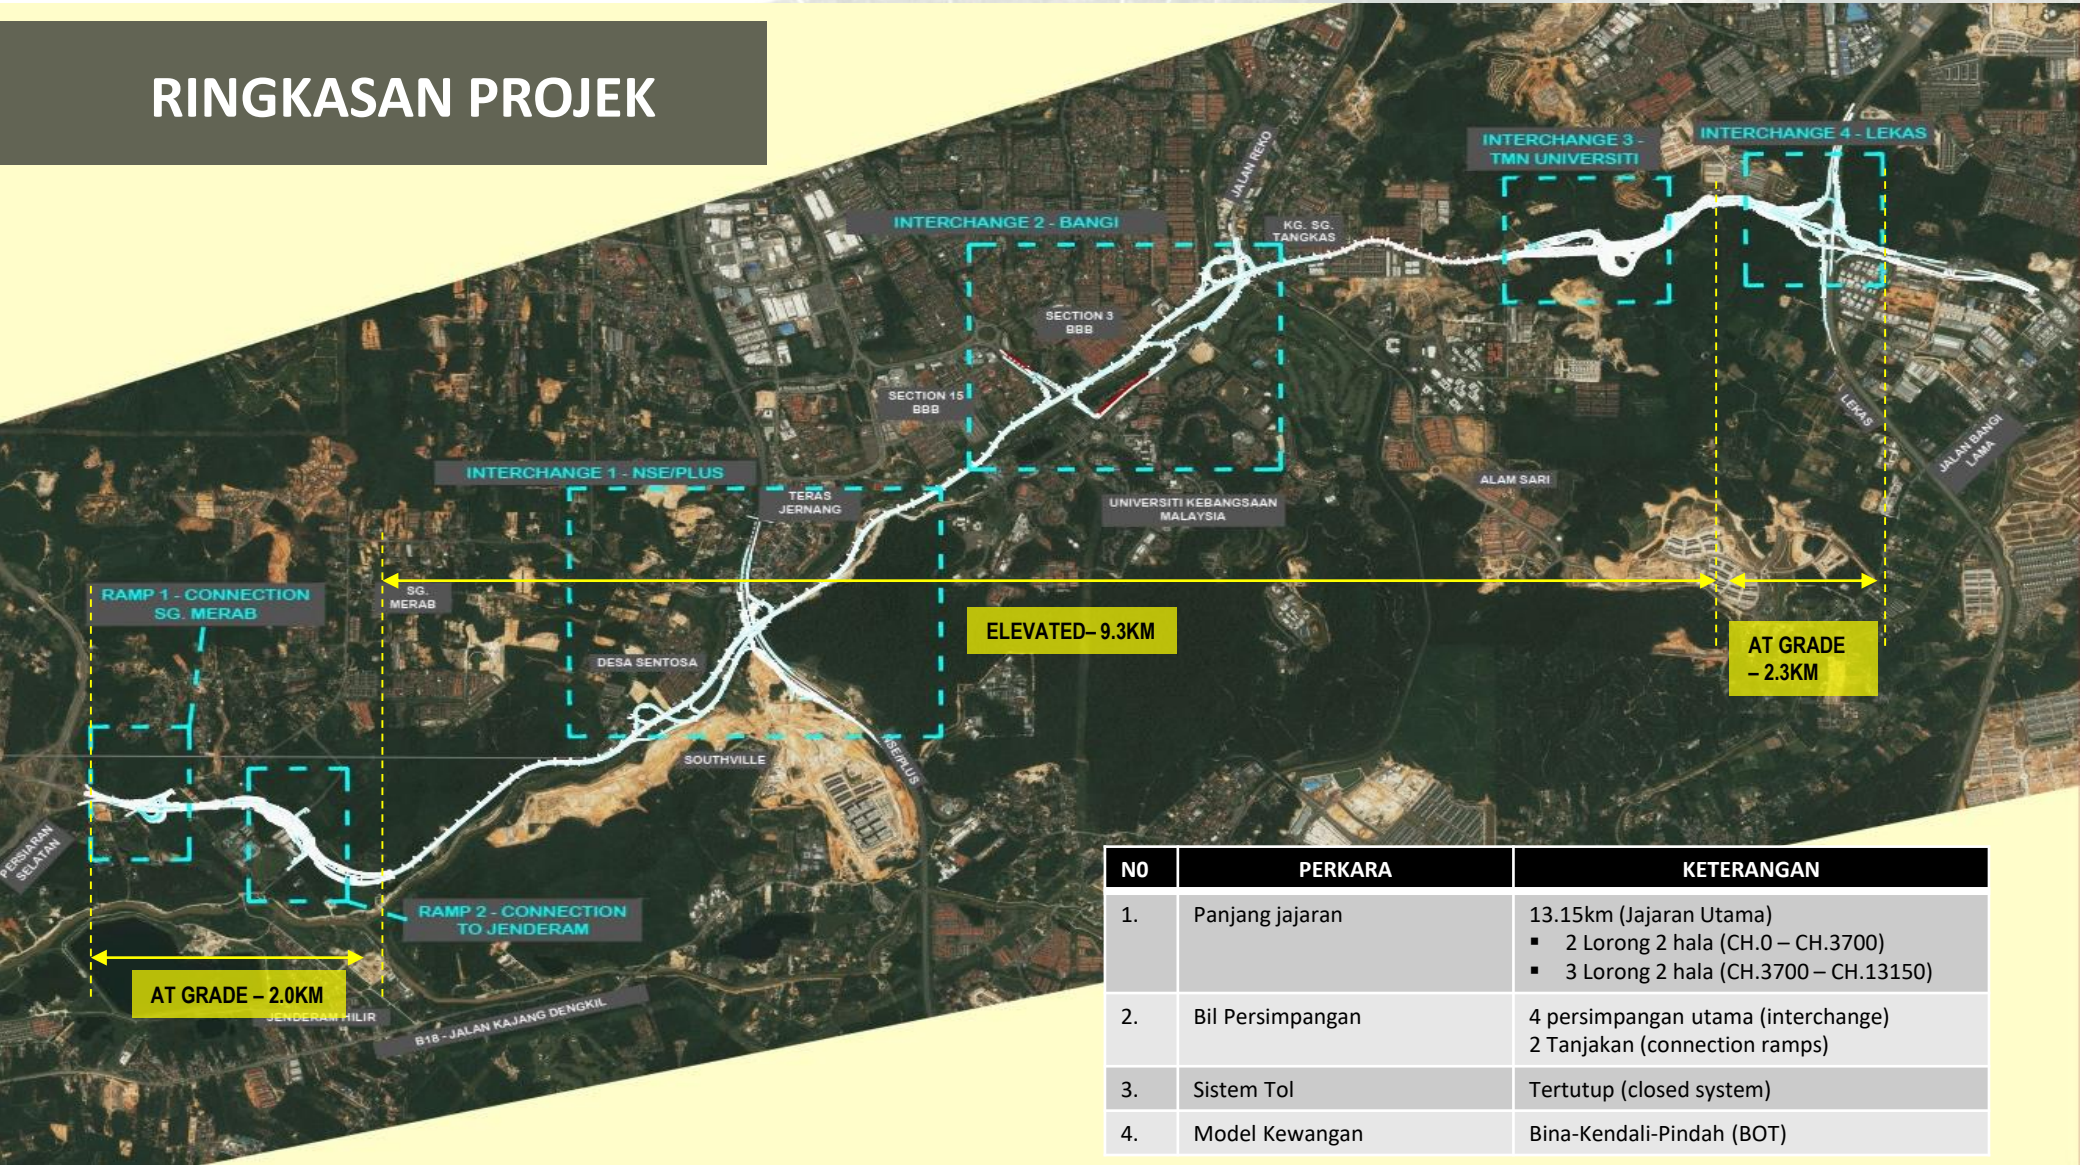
RINGKASAN PROJEK

INTERCHANGE 3 - TMN UNIVERSITI

INTERCHANGE 4 - LEKAS

JALAN REKO

INTERCHANGE 2 - BANGI

KG. SG. TANGKAS

SECTION 3 BBB

SECTION 15 BBB

LEKAS

JALAN BANGI LAMA

ALAM SARI

INTERCHANGE 1 - NSE/PLUS

TERAS JERNANG

UNIVERSITI KEBANGSAAN MALAYSIA

RAMP 1 - CONNECTION SG. MERAB

SG. MERAB

ELEVATED– 9.3KM

AT GRADE – 2.3KM

DESA SENTOSA

SOUTHVILLE

NSE/PLUS

PERSIARAN SELATAN

RAMP 2 - CONNECTION TO JENDERAM

AT GRADE – 2.0KM

JENDERAM HILIR

B18 - JALAN KAJANG DENGKIL

| NO | PERKARA | KETERANGAN |
|---|---|---|
| 1. | Panjang jajaran | 13.15km (Jajaran Utama)<br>▪ 2 Lorong 2 hala (CH.0 – CH.3700)<br>▪ 3 Lorong 2 hala (CH.3700 – CH.13150) |
| 2. | Bil Persimpangan | 4 persimpangan utama (interchange)<br>2 Tanjakan (connection ramps) |
| 3. | Sistem Tol | Tertutup (closed system) |
| 4. | Model Kewangan | Bina-Kendali-Pindah (BOT) |